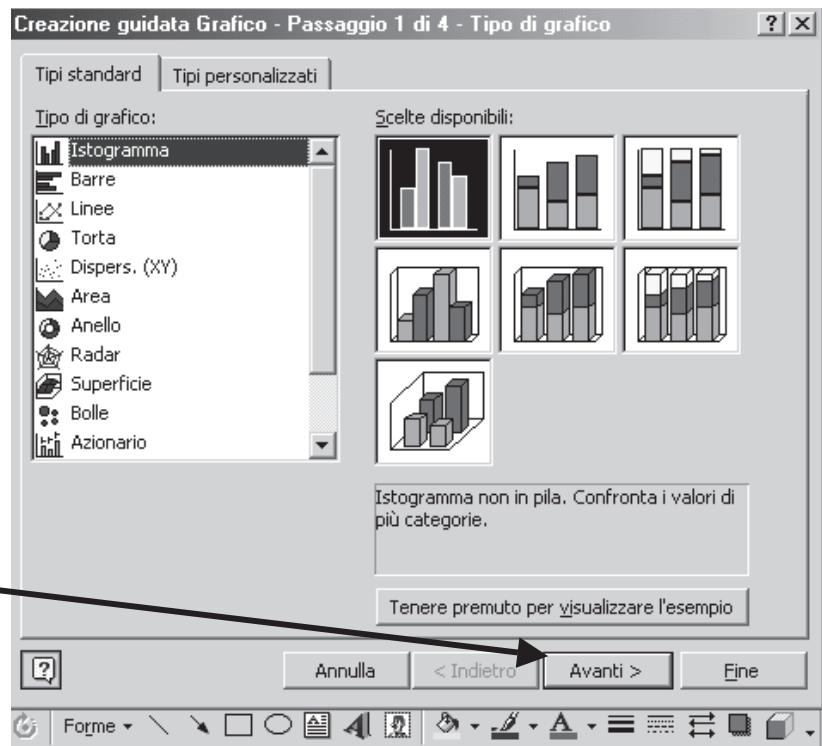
Creazione guidata Grafico - Passaggio 1 di 4 - Tipo di grafico ? X

Tipi standard | Tipi personalizzati

Tipo di grafico:

Istogramma
Barre
Linee
Torta
Dispers. (XY)
Area
Anello
Radar
Superficie
Bolle
Azionario

Scelte disponibili:

Istogramma non in pila. Confronta i valori di più categorie.

Tenere premuto per visualizzare l'esempio

?

Annulla | < Indietro | Avanti > | Fine

Forme ▾